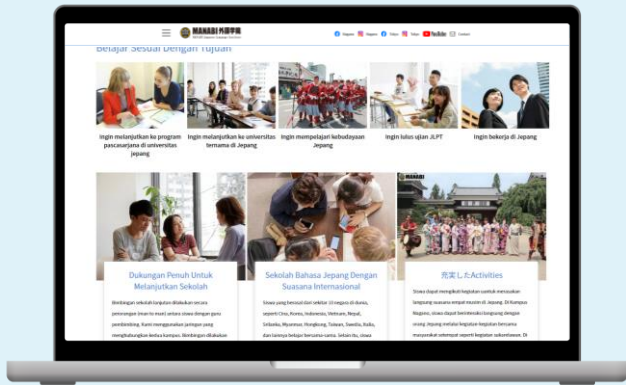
MANABI 外語学院

Nagano Nagano Tokyo Tokyo YouTube Contact

Belajar Sesuai Dengan Tujuan

Ingin melanjutkan ke program pascasarjana di universitas jepang

Ingin melanjutkan ke universitas ternama di Jepang

Ingin mempelajari kebudayaan Jepang

Ingin lulus ujian JLPT

Ingin bekerja di Jepang

Dukungan Penuh Untuk Melanjutkan Sekolah

Bimbingan sekolah lanjutan dilakukan secara pemangan (man-to-man) selama siswa dengan guru pembimbing. Kami menggunakan jaringan yang menghubungkan kedua kampus. Bimbingan dilakukan

Sekolah Bahasa Jepang Dengan Suasana Internasional

Siswa yang bersekolah di sekolah 10 negara di dunia, seperti Cina, Korea, Indonesia, Vietnam, Nepal, Srilanka, Myanmar, Hongkong, Taiwan, Swedia, Italia, dan lainnya belajar bersama-sama. Selain itu, siswa

充実したActivities

Siswa dapat mengikuti kegiatan untuk merasakan langsung suasana tempat wisata di Jepang. Di kampus Nagano, siswa dapat berinteraksi langsung dengan orang Jepang melalui kegiatan-kegiatan bersama masyarakat setempat seperti kegiatan sukarelawan. Di